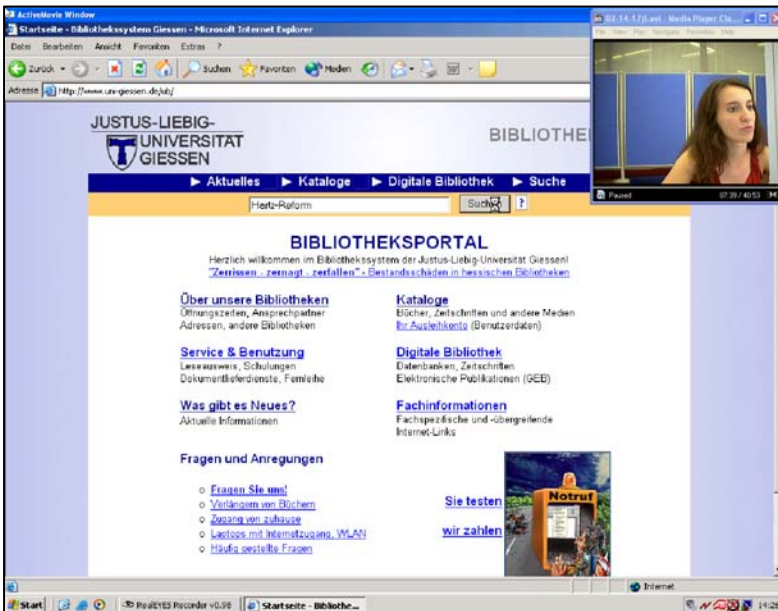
ActiveMovie Window
Startseite - Bibliothekssystem Giessen - Microsoft Internet Explorer
Datei Bearbeiten Ansicht Favoriten Extras ?
Zurück Suchen Favoriten Medien
Adresse http://www.uni-giessen.de/ub/

02-14-17(Las) - Media Player Cla...
Paused 07:39 / 40:53

JUSTUS-LIEBIG-UNIVERSITÄT GIESSEN
BIBLIOTHE

► Aktuelles ► Kataloge ► Digitale Bibliothek ► Suche
Hartz-Reform Suchen ?

BIBLIOTHEKSPORTAL
Herzlich willkommen im Bibliothekssystem der Justus-Liebig-Universität Giessen!
"Zerrissen - zernagt - zerfallen" - Bestandsschäden in hessischen Bibliotheken

Über unsere Bibliotheken
Öffnungszeiten, Ansprechpartner
Adressen, andere Bibliotheken

Kataloge
Bücher, Zeitschriften und andere Medien
Ihr Ausleihkonto (Benutzerdaten)

Service & Benutzung
Leseausweis, Schulungen
Dokumentlieferdienste, Fernleihe

Digitale Bibliothek
Datenbanken, Zeitschriften
Elektronische Publikationen (GEB)

Was gibt es Neues?
Aktuelle Informationen

Fachinformationen
Fachspezifische und -übergreifende Internet-Links

Fragen und Anregungen
Fragen Sie uns!
Verlängern von Büchern
Zugang von zuhause
Laptops mit Internetzugang, WLAN
Häufig gestellte Fragen

Sie testen
wir zahlen

Notruf

Internet
Start RealEYES Recorder v0.98 Startseite - Bibliothe... 14:2